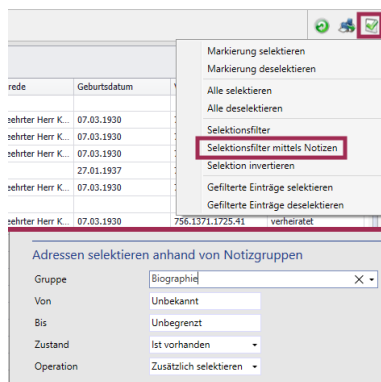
rede | Geburtsdatum
ehrter Herr K... 07.03.1930
ehrter Herr K... 07.03.1930
ehrter Herr K... 07.03.1930
27.01.1937
ehrter Herr K... 07.03.1930
ehrter Herr K... 07.03.1930 756.1371.1725.41 verheiratet

Markierung selektieren
Markierung deselektieren
Alle selektieren
Alle deselektieren
Selektionsfilter
Selektionsfilter mittels Notizen
Selektion invertieren
Gefilterte Einträge selektieren
Gefilterte Einträge deselektieren

Adressen selektieren anhand von Notizgruppen

Gruppe: Biographie
Von: Unbekannt
Bis: Unbegrenzt
Zustand: Ist vorhanden
Operation: Zusätzlich selektieren